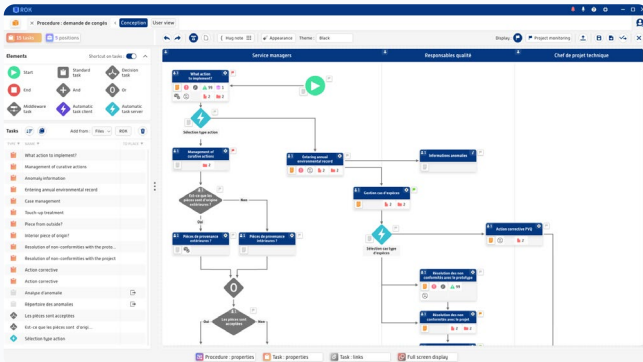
ROX

Procedure : demande de congés
Conception
User view

35 tasks
5 positions

Bug note
Appearance
Theme: Black
Display
Project monitoring

Elements
Shortcut on tasks

Start
Standard task
Decision task
End
And
Or
Middleware task
Automatic task client
Automatic task server

Tasks
Add from : Files
ROX

What action to implement?
Management of curative actions
Anomaly information
Entering annual environmental record
Case management
Touch-up treatment
Piece from outside?
Interior piece of origin?
Resolution of non-conformities with the protocol
Resolution of non-conformities with the project
Action corrective
Action corrective
Analyse d'anomalie
Répertoire des anomalies
Les pièces sont acceptées
Est-ce que les pièces sont d'origine
Sélection type action

Service managers
Responsables qualité
Chef de projet technique

What action to implement?
Sélection type action
Management of curative actions
Entering annual environmental record
Information anomalies
Gestion cas d'espèces
Est-ce que les pièces sont d'origine extérieures ?
Non
Oui
Pièces de provenance extérieures ?
Pièces de provenance intérieures ?
Sélection cas type d'espèces
Action corrective PVQ
Résolution des non conformités avec le protocole
Résolution des non conformités avec le projet
Les pièces sont acceptées
Oui
Non

Procedure : properties
Task : properties
Task : links
Full screen display